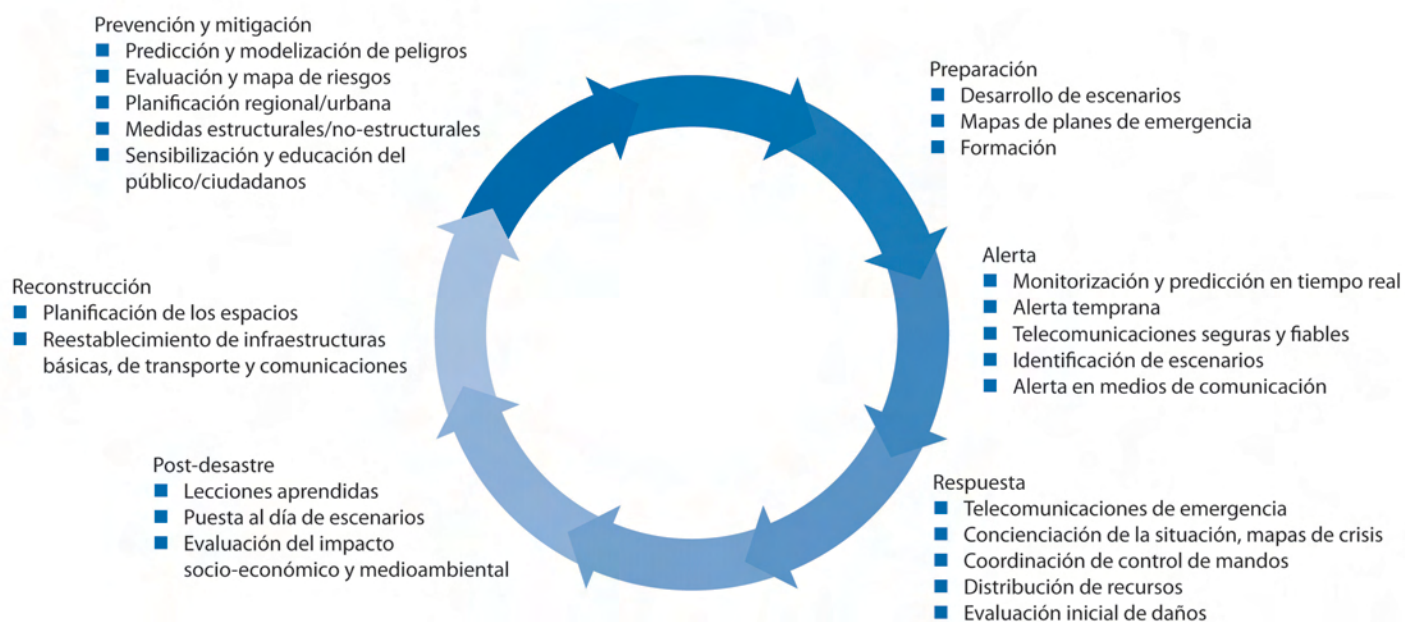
Prevención y mitigación
- Predicción y modelización de peligros
- Evaluación y mapa de riesgos
- Planificación regional/urbana
- Medidas estructurales/no-estructurales
- Sensibilización y educación del público/ciudadanos

Preparación
- Desarrollo de escenarios
- Mapas de planes de emergencia
- Formación

Alerta
- Monitorización y predicción en tiempo real
- Alerta temprana
- Telecomunicaciones seguras y fiables
- Identificación de escenarios
- Alerta en medios de comunicación

Respuesta
- Telecomunicaciones de emergencia
- Concienciación de la situación, mapas de crisis
- Coordinación de control de mandos
- Distribución de recursos
- Evaluación inicial de daños

Post-desastre
- Lecciones aprendidas
- Puesta al día de escenarios
- Evaluación del impacto socio-económico y medioambiental

Reconstrucción
- Planificación de los espacios
- Reestablecimiento de infraestructuras básicas, de transporte y comunicaciones